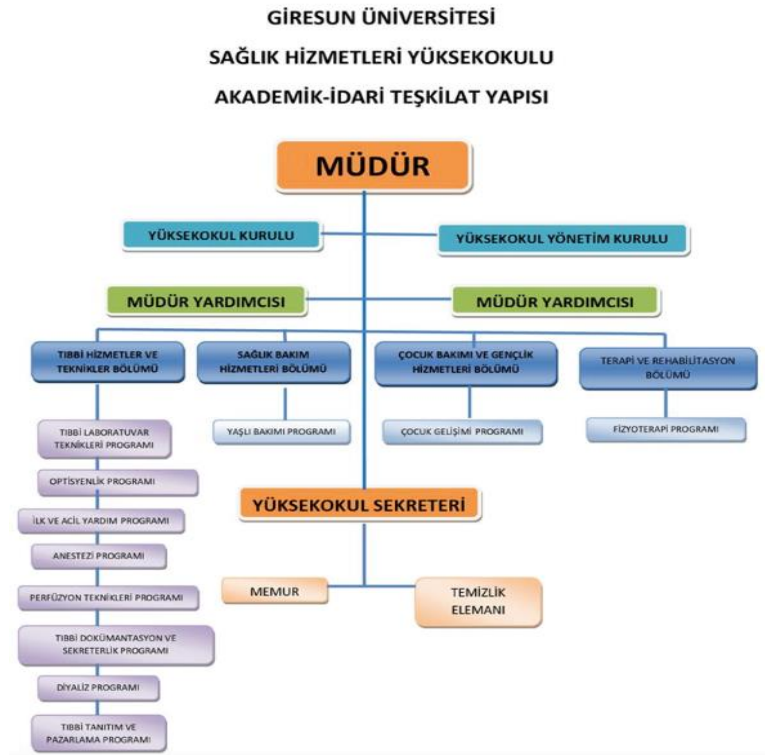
GİRESUN ÜNİVERSİTESİ

SAĞLIK HİZMETLERİ YÜKSEKOKULU

AKADEMİK-İDARİ TEŞKİLAT YAPISI

MÜDÜR

YÜKSEKOKUL KURULU

YÜKSEKOKUL YÖNETİM KURULU

MÜDÜR YARDIMCISI

MÜDÜR YARDIMCISI

TIBBİ HİZMETLER VE TEKNİKLER BÖLÜMÜ

SAĞLIK BAKIM HİZMETLERİ BÖLÜMÜ

ÇOCUK BAKIMI VE GENÇLİK HİZMETLERİ BÖLÜMÜ

TERAPİ VE REHABİLİTASYON BÖLÜMÜ

TIBBİ LABORATUVAR TEKNİKLERİ PROGRAMI

OPTİSYENLİK PROGRAMI

İLK VE ACİL YARDIM PROGRAMI

ANESTEZİ PROGRAMI

PERFÜZYON TEKNİKLERİ PROGRAMI

TIBBİ DOKÜMANTASYON VE SEKRETERLİK PROGRAMI

DİYALİZ PROGRAMI

TIBBİ TANITIM VE PAZARLAMA PROGRAMI

YAŞLI BAKIMI PROGRAMI

ÇOCUK GELİŞİMİ PROGRAMI

FİZYOTERAPİ PROGRAMI

YÜKSEKOKUL SEKRETERİ

MEMUR

TEMİZLİK ELEMANI